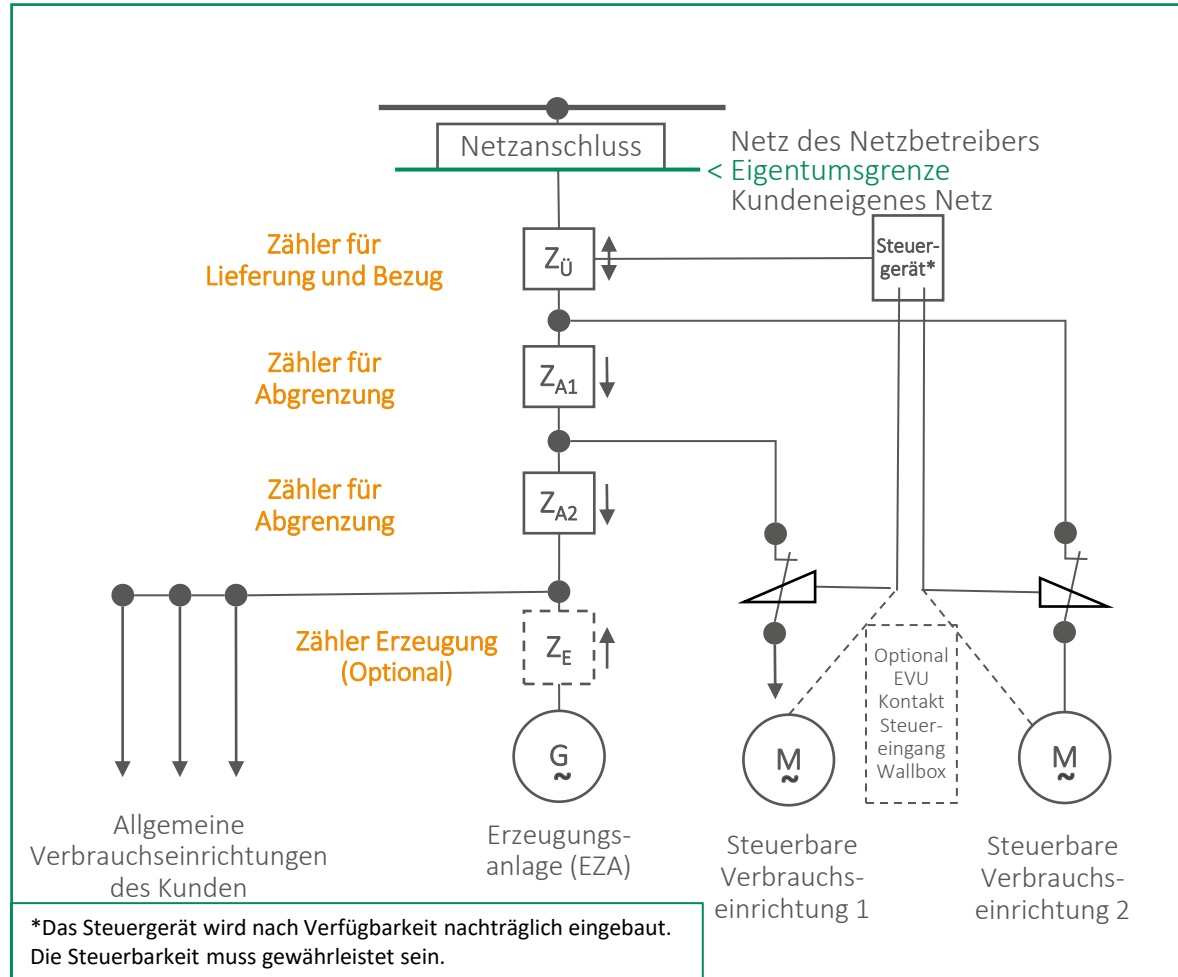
Netzanschluss

Netz des Netzbetreibers
< Eigentumsgrenze
Kundeneigenes Netz

Zähler für
Lieferung und Bezug

$Z_Ü$

Steuergerät*

Zähler für
Abgrenzung

$Z_{A1}$

Zähler für
Abgrenzung

$Z_{A2}$

Zähler Erzeugung
(Optional)

$Z_E$

G

M

Optional
EVU
Kontakt
Steuereingang
Wallbox

M

Allgemeine
Verbrauchseinrichtungen
des Kunden

Erzeugungsanlage (EZA)

Steuerbare
Verbrauchseinrichtung 1

Steuerbare
Verbrauchseinrichtung 2

*Das Steuergerät wird nach Verfügbarkeit nachträglich eingebaut.
Die Steuerbarkeit muss gewährleistet sein.